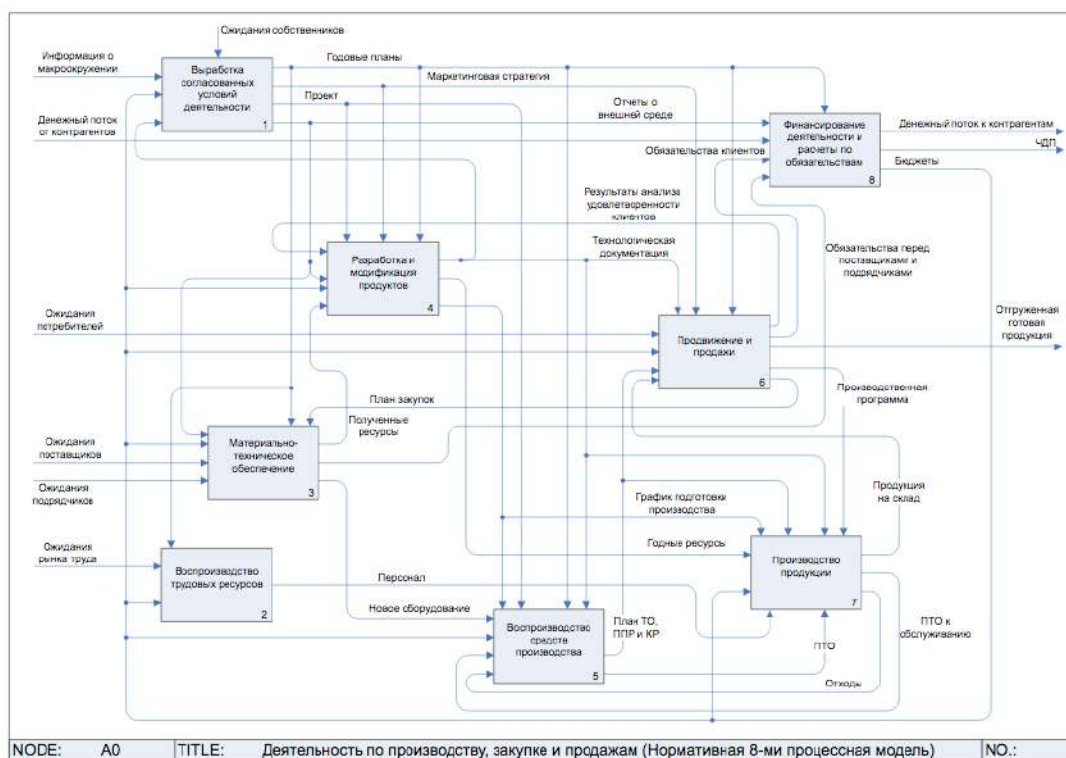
Ожидания собственников

Информация о макроокружении

Денежный поток от контрагентов

Выработка согласованных условий деятельности
1

Годовые планы

Маркетинговая стратегия

Проект

Отчеты о внешней среде

Финансирование деятельности и расчеты по обязательствам
8

Денежный поток к контрагентам

ЧДП

Обязательства клиентов

Бюджеты

Результаты анализа удовлетворенности клиентов

Разработка и модификация продуктов
4

Технологическая документация

Обязательства перед поставщиками и подрядчиками

Ожидания потребителей

Продвижение и продажи
6

Отгруженная готовая продукция

План закупок

Производственная программа

Полученные ресурсы

Ожидания поставщиков

Материально-техническое обеспечение
3

Ожидания подрядчиков

Продукция на склад

График подготовки производства

Ожидания рынка труда

Воспроизводство трудовых ресурсов
2

Годные ресурсы

Производство продукции
7

Персонал

Новое оборудование

Воспроизводство средств производства
5

План ТО, ППР и КР

ПТО к обслуживанию

ПТО

Отходы

| NODE: | A0 | TITLE: | Деятельность по производству, закупке и продажам (Нормативная 8-ми процессная модель) | NO.: |